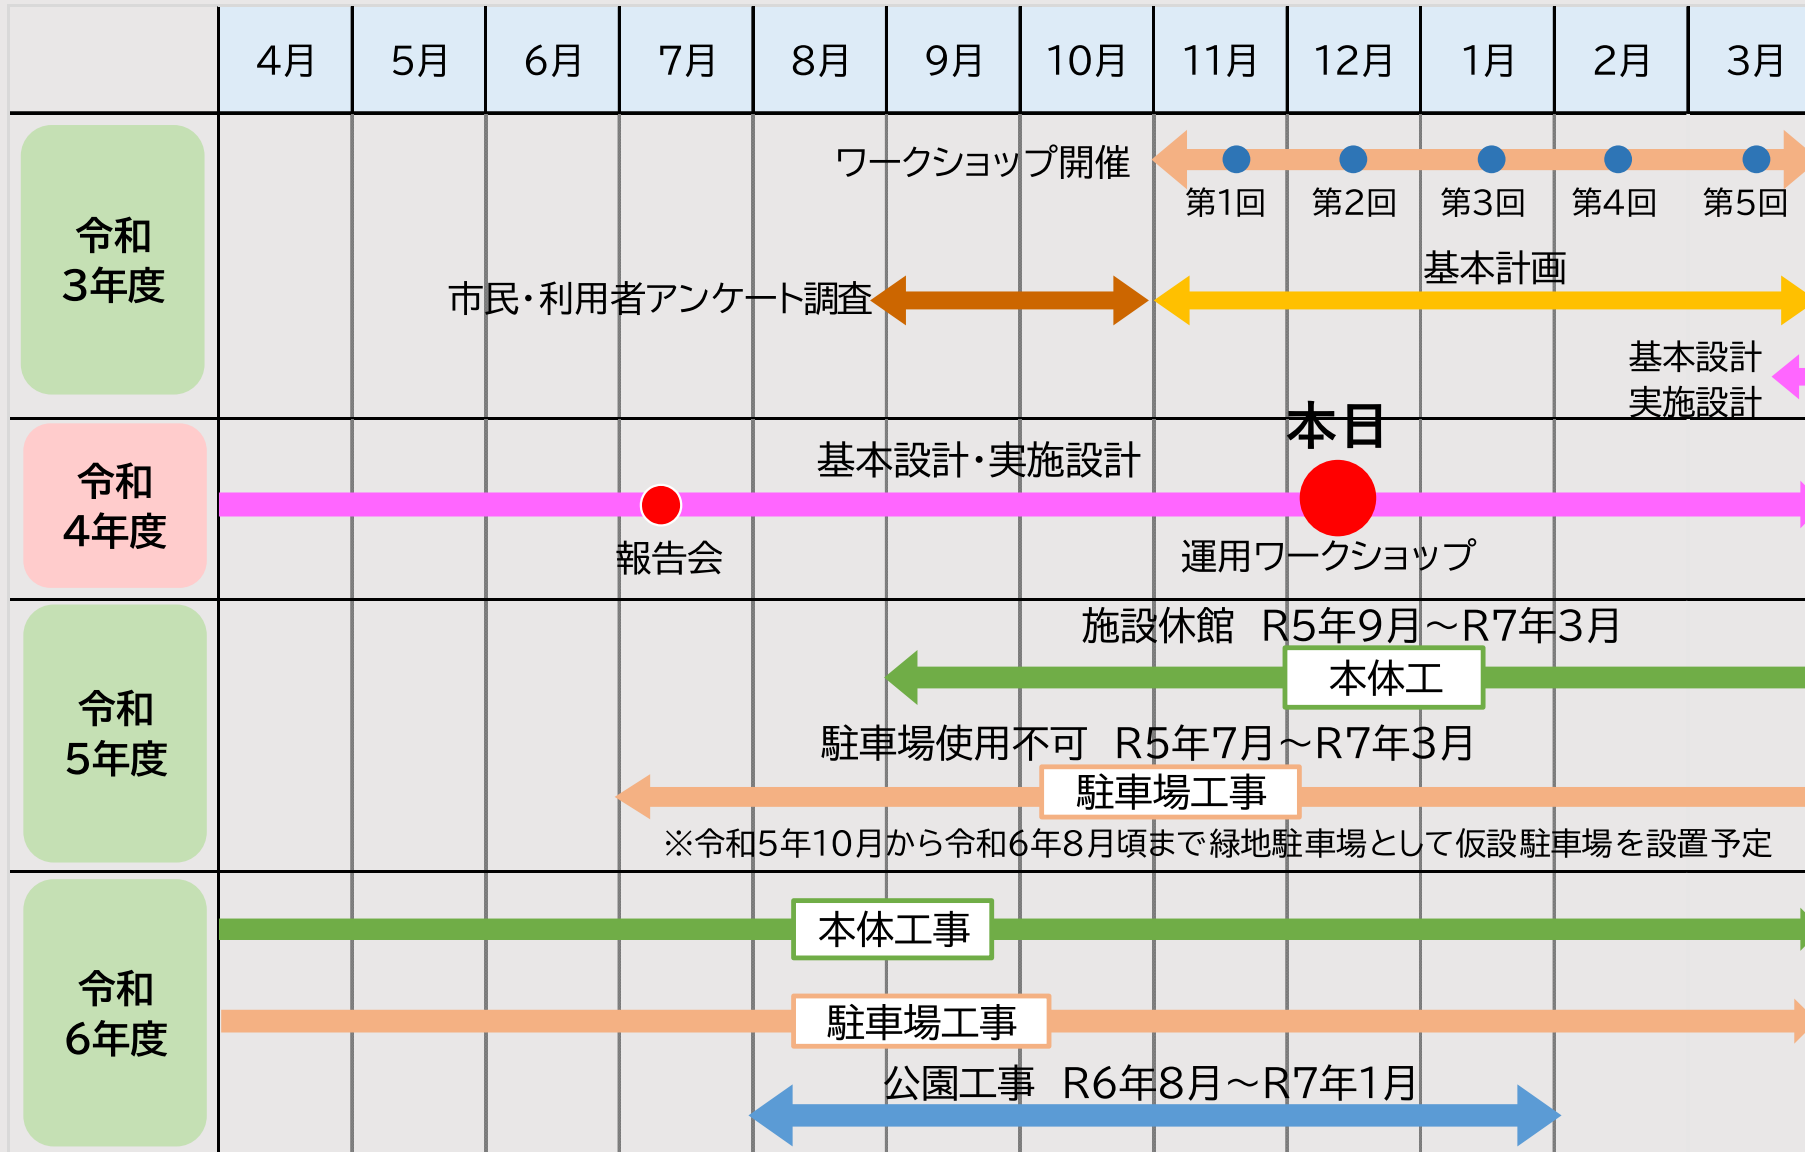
| | 4月 | 5月 | 6月 | 7月 | 8月 | 9月 | 10月 | 11月 | 12月 | 1月 | 2月 | 3月 |
|---|---|---|---|---|---|---|---|---|---|---|---|---|

令和3年度

ワークショップ開催

第1回 第2回 第3回 第4回 第5回

基本計画

市民・利用者アンケート調査

基本設計
実施設計

令和4年度

本日

基本設計・実施設計

報告会

運用ワークショップ

令和5年度

施設休館 R5年9月～R7年3月

本体工

駐車場使用不可 R5年7月～R7年3月

駐車場工事

※令和5年10月から令和6年8月頃まで緑地駐車場として仮設駐車場を設置予定

令和6年度

本体工事

駐車場工事

公園工事 R6年8月～R7年1月